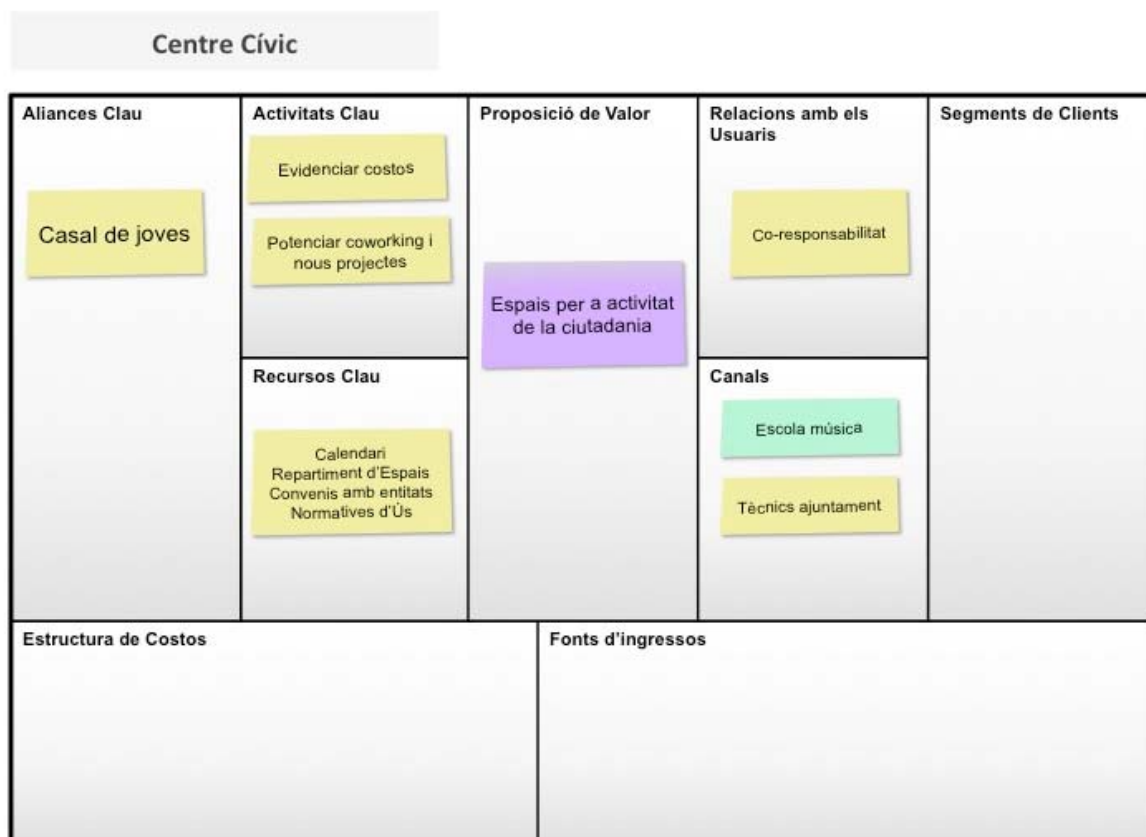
Centre Cívic

Aliances Clau

Casal de joves

Activitats Clau

Evidenciar costos

Potenciar coworking i nous projectes

Recursos Clau

Calendari
Repartiment d'Espais
Convenis amb entitats
Normatives d'Ús

Proposició de Valor

Espais per a activitat de la ciutadania

Relacions amb els Usuaris

Co-responsabilitat

Canals

Escola música

Tècnics ajuntament

Segments de Clients

Estructura de Costos

Fonts d'ingressos